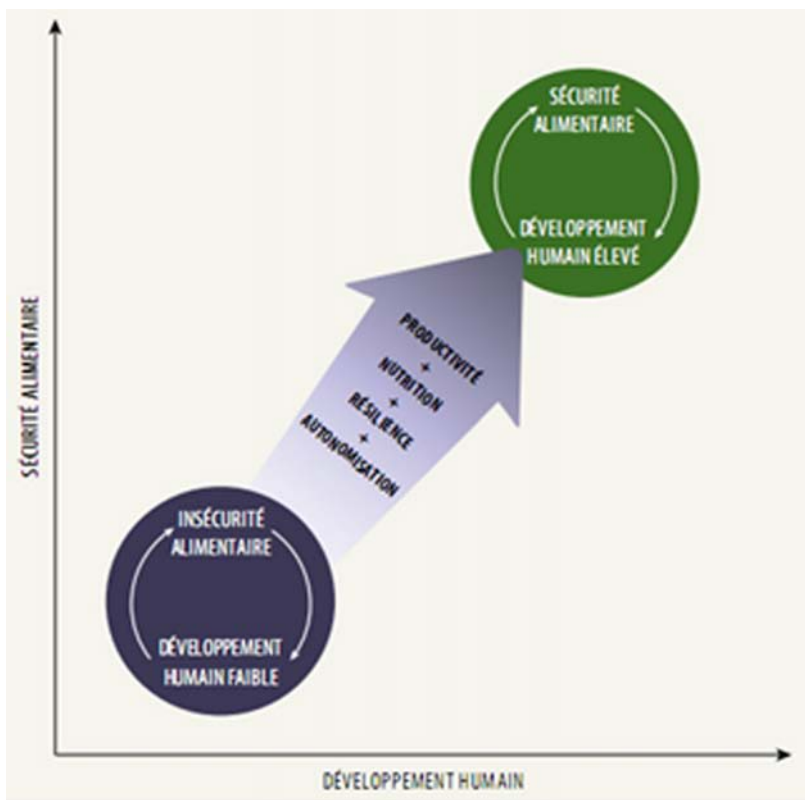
SÉCURITÉ ALIMENTAIRE

DÉVELOPPEMENT HUMAIN ÉLEVÉ

SÉCURITÉ ALIMENTAIRE

PRODUCTIVITÉ
+
NUTRITION
+
RÉSILIENCE
+
AUTONOMISATION

INSÉCURITÉ ALIMENTAIRE

DÉVELOPPEMENT HUMAIN FAIBLE

DÉVELOPPEMENT HUMAIN